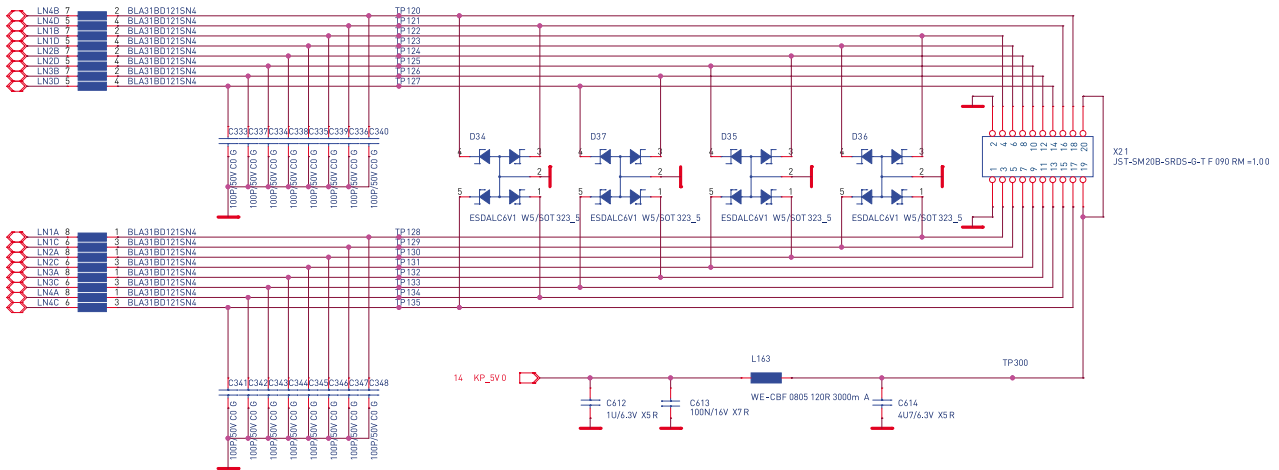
LN4B 7 2 BLA31BD121SN4 TP120
LN4D 5 4 BLA31BD121SN4 TP121
LN1B 7 2 BLA31BD121SN4 TP122
LN1D 5 4 BLA31BD121SN4 TP123
LN2B 7 2 BLA31BD121SN4 TP124
LN2D 5 4 BLA31BD121SN4 TP125
LN3B 7 2 BLA31BD121SN4 TP126
LN3D 5 4 BLA31BD121SN4 TP127

C333 C337 C334 C338 C335 C339 C336 C340

100P/50V C0 G 100P/50V C0 G 100P/50V C0 G 100P/50V C0 G 100P/50V C0 G 100P/50V C0 G 100P/50V C0 G 100P/50V C0 G

D34 D37 D35 D36

4 3 2 5 1 4 3 2 5 1 4 3 2 5 1 4 3 2 5 1

ESDALC6V1 W5/SOT 323_5 ESDALC6V1 W5/SOT 323_5 ESDALC6V1 W5/SOT 323_5 ESDALC6V1 W5/SOT 323_5

X21
JST-SM20B-SRDS-G-T F 090 RM =1.00

2 4 6 8 10 12 14 16 18 20
1 3 5 7 9 11 13 15 17 19

LN1A 8 1 BLA31BD121SN4 TP128
LN1C 6 3 BLA31BD121SN4 TP129
LN2A 8 1 BLA31BD121SN4 TP130
LN2C 6 3 BLA31BD121SN4 TP131
LN3A 8 1 BLA31BD121SN4 TP132
LN3C 6 3 BLA31BD121SN4 TP133
LN4A 8 1 BLA31BD121SN4 TP134
LN4C 6 3 BLA31BD121SN4 TP135

C341 C342 C343 C344 C345 C346 C347 C348

100P/50V C0 G 100P/50V C0 G 100P/50V C0 G 100P/50V C0 G 100P/50V C0 G 100P/50V C0 G 100P/50V C0 G 100P/50V C0 G

L163
TP300
14 KP_5V0
C612 1U/6.3V X5 R
C613 100N/16V X7 R
WE-CBF 0805 120R 3000m A
C614 4U7/6.3V X5 R